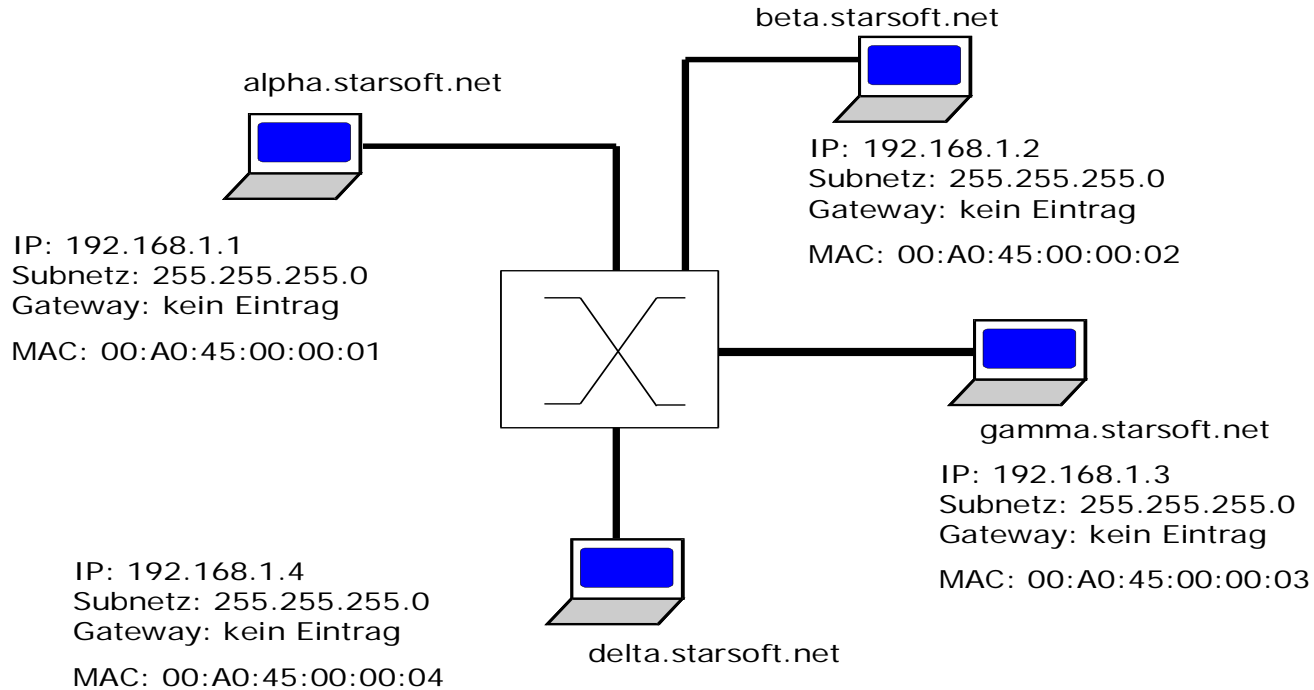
beta.starsoft.net

alpha.starsoft.net

IP: 192.168.1.2
Subnetz: 255.255.255.0
Gateway: kein Eintrag

MAC: 00:A0:45:00:00:02

IP: 192.168.1.1
Subnetz: 255.255.255.0
Gateway: kein Eintrag

MAC: 00:A0:45:00:00:01

gamma.starsoft.net

IP: 192.168.1.3
Subnetz: 255.255.255.0
Gateway: kein Eintrag

MAC: 00:A0:45:00:00:03

IP: 192.168.1.4
Subnetz: 255.255.255.0
Gateway: kein Eintrag

MAC: 00:A0:45:00:00:04

delta.starsoft.net